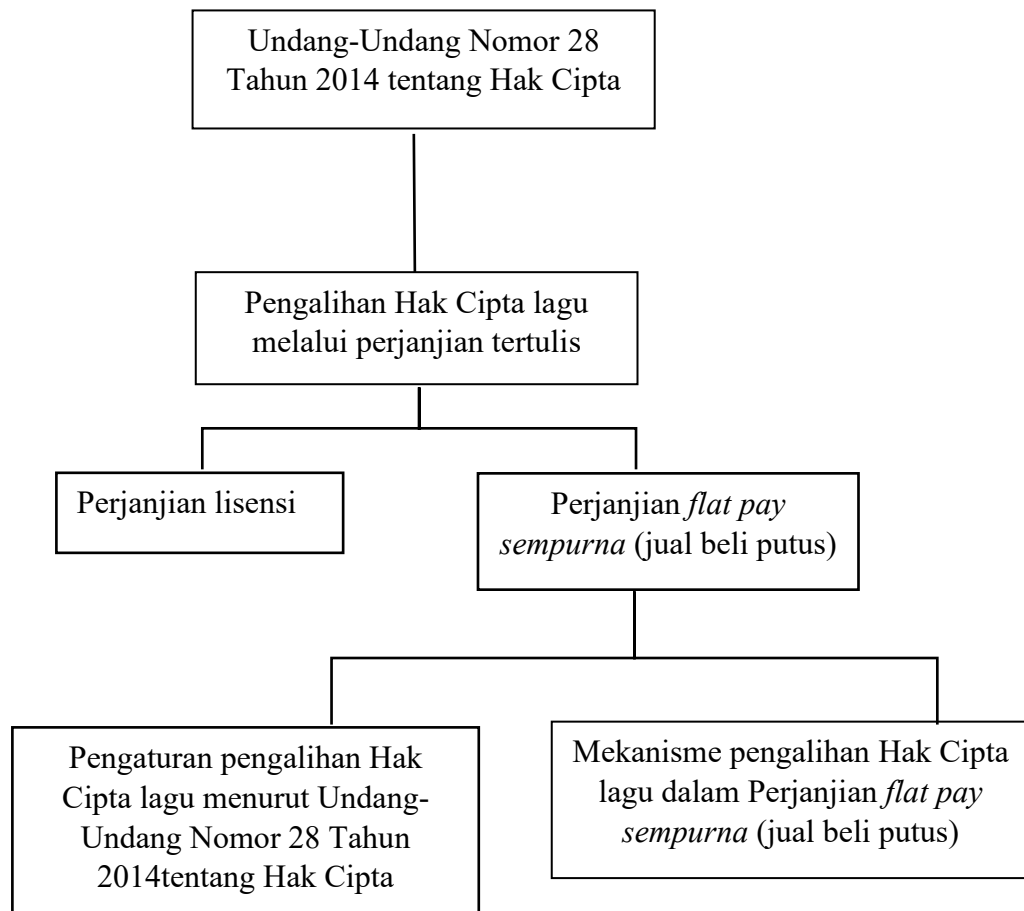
Undang-Undang Nomor 28 Tahun 2014 tentang Hak Cipta

Pengalihan Hak Cipta lagu melalui perjanjian tertulis

Perjanjian lisensi

Perjanjian *flat pay sempurna* (jual beli putus)

Pengaturan pengalihan Hak Cipta lagu menurut Undang-Undang Nomor 28 Tahun 2014tentang Hak Cipta

Mekanisme pengalihan Hak Cipta lagu dalam Perjanjian *flat pay sempurna* (jual beli putus)